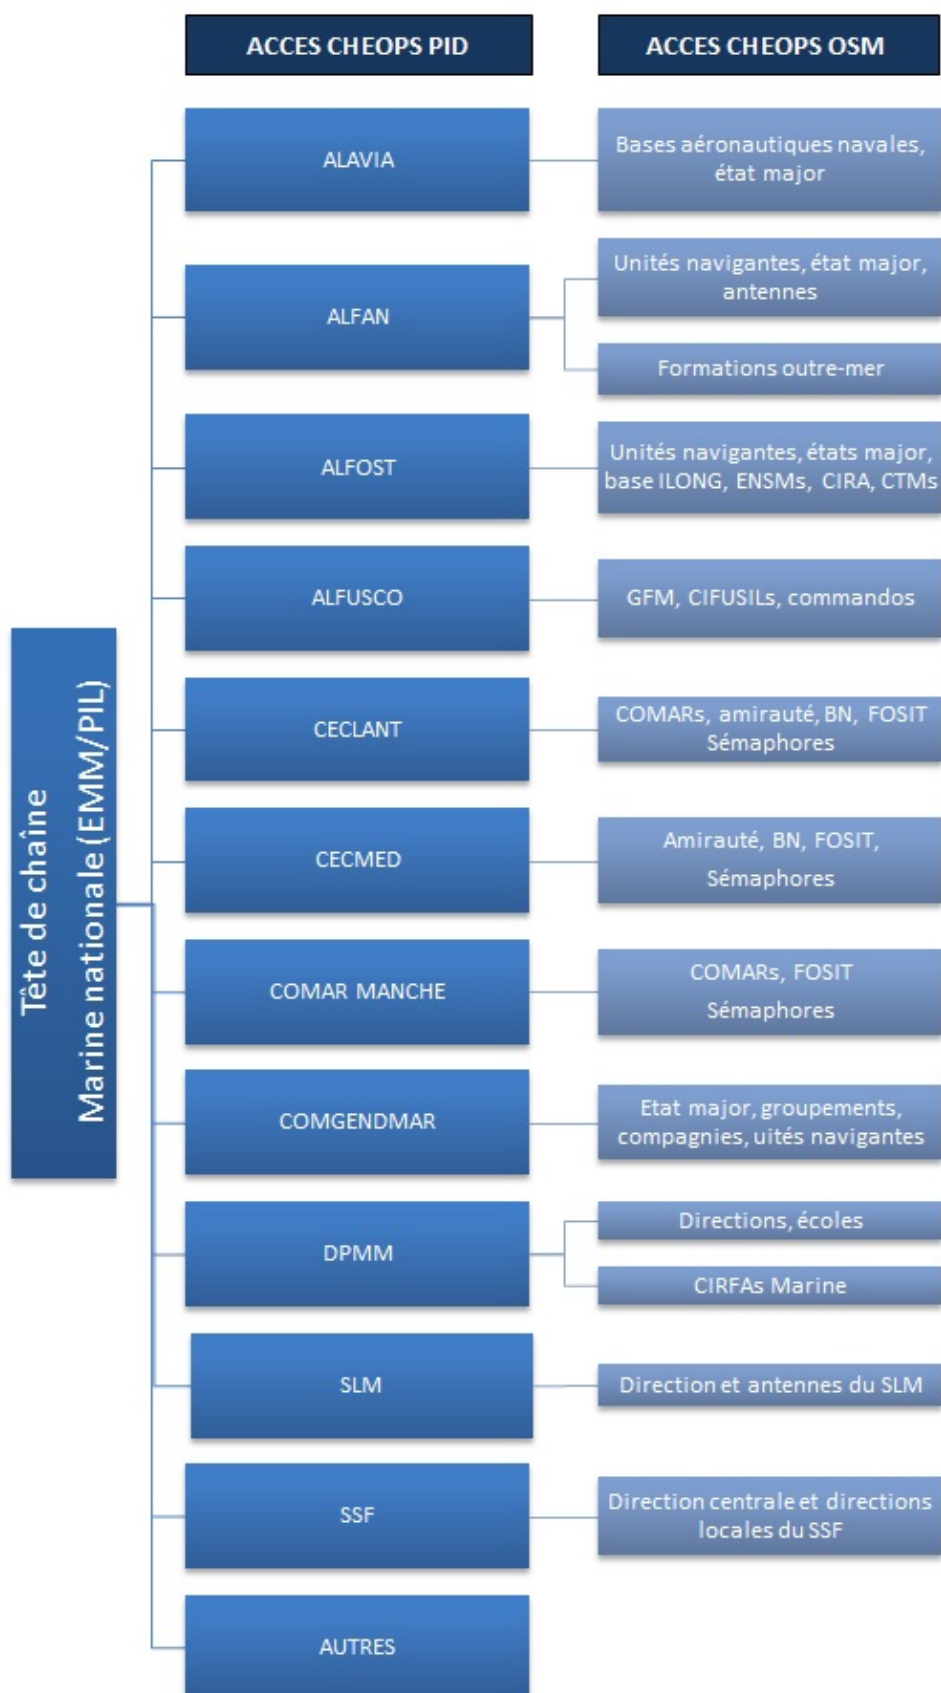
ACCES CHEOPS PID

ACCES CHEOPS OSM

Tête de chaîne
Marine nationale (EMM/PIL)

ALAVIA

Bases aéronautiques navales, état major

ALFAN

Unités navigantes, état major, antennes

Formations outre-mer

ALFOST

Unités navigantes, états major, base ILONG, ENSMs, CIRA, CTMs

ALFUSCO

GFM, CIFUSILs, commandos

CECLANT

COMARs, amirauté, BN, FOSIT Sémaphores

CECMED

Amirauté, BN, FOSIT, Sémaphores

COMAR MANCHE

COMARs, FOSIT Sémaphores

COMGENDMAR

Etat major, groupements, compagnies, uités navigantes

DPMM

Directions, écoles

CIRFAs Marine

SLM

Direction et antennes du SLM

SSF

Direction centrale et directions locales du SSF

AUTRES